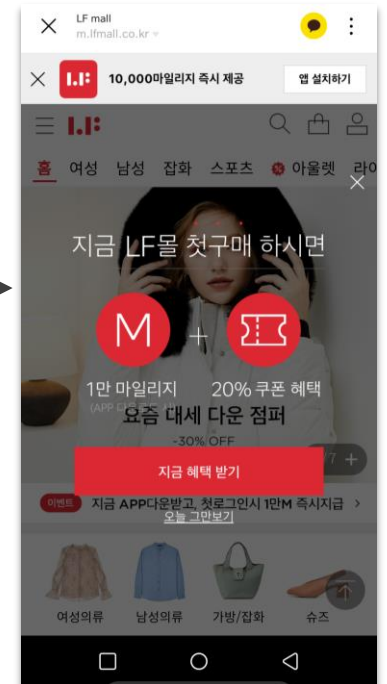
LF mall
m.lfmall.co.kr

LF 10,000마일리지 즉시 제공 앱 설치하기

LF

홈 여성 남성 잡화 스포츠 아울렛 라이

지금 LF몰 첫구매 하시면

M +

1만 마일리지 20% 쿠폰 혜택

(APP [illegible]

요즘 대세 다운 점퍼

-30% OFF

7 +

지금 혜택 받기

이벤트 지금 APP다운받고, 첫로그인시 1만M 즉시지급 >

오늘 그만보기

여성의류 남성의류 가방/잡화 슈즈